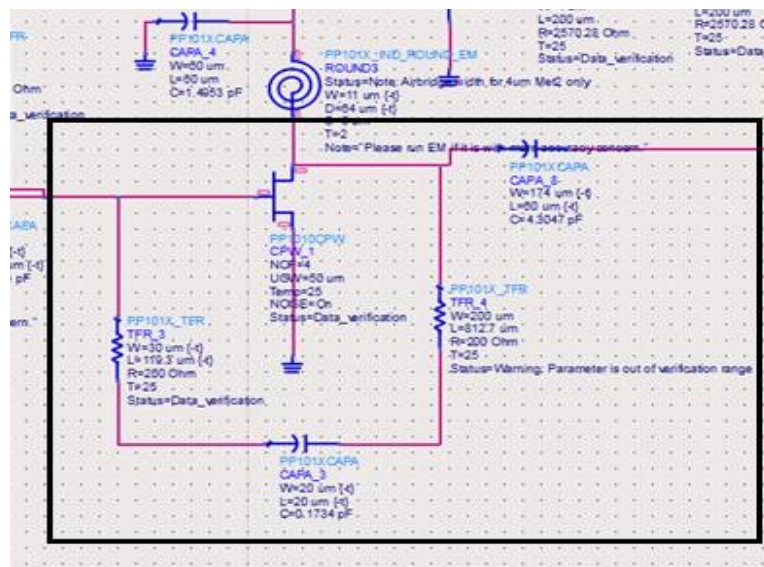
PP101X.CAPA
CAPA_4
W=60 um
L=60 um
C=1.4953 pF

TFR
Ohm
_verification

L=200 um
R=2570.28 Ohm
T=25
Status=Data_verification

L=200 um
R=2570.28
T=25
Status=Data

PP101X_IND_ROUND_EM
ROUND3
Status=Note: Airbridge width for 4um Met2 only
W=11 um {-t}
D=64 um {-t}
S=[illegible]
T=2
Note="Please run EM if it is with any accuracy concern."

PP101X.CAPA
CAPA_8
W=174 um {-t}
L=60 um
C=4.3047 pF

CAPA
{-t}
um {-t}
pF

PP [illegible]10CPW
CPW_1
NOF=4
UGW=50 um
Temp=25
NOISE=On
Status=Data_verification

PP101X_TFR
TFR_4
W=200 um
L=812.7 um
R=200 Ohm
T=25
Status=Warning: Parameter is out of verification range

ern."

PP101X_TFR
TFR_3
W=30 um {-t}
L=119.3 um {-t}
R=200 Ohm
T=25
Status=Data_verification

PP101X.CAPA
CAPA_3
W=20 um {-t}
L=20 um {-t}
C=0.1734 pF